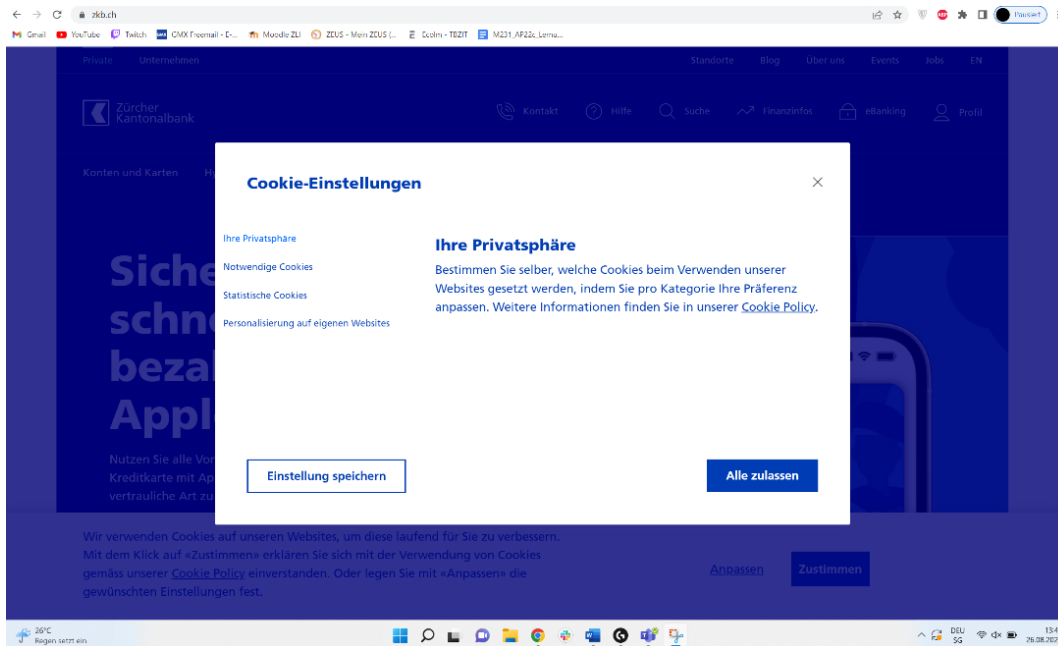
zkb.ch

Pausiert

Gmail YouTube Twitch GMX Freemail - E-... Moodle ZLI ZEUS - Mein ZEUS (... Ecolm - TBZIT M231_AP22c_Lernu...

Private Unternehmen

Standorte Blog Über uns Events Jobs EN

Zürcher Kantonalbank

Kontakt Hilfe Suche Finanzinfos eBanking Profil

Konten und Karten Hy

Siche schn bezal Appl

Nutzen Sie alle Vor Kreditkarte mit Ap vertrauliche Art zu

Cookie-Einstellungen

×

Ihre Privatsphäre

Notwendige Cookies

Statistische Cookies

Personalisierung auf eigenen Websites

Ihre Privatsphäre

Bestimmen Sie selber, welche Cookies beim Verwenden unserer Websites gesetzt werden, indem Sie pro Kategorie Ihre Präferenz anpassen. Weitere Informationen finden Sie in unserer Cookie Policy.

Einstellung speichern

Alle zulassen

Wir verwenden Cookies auf unseren Websites, um diese laufend für Sie zu verbessern. Mit dem Klick auf «Zustimmen» erklären Sie sich mit der Verwendung von Cookies gemäss unserer Cookie Policy einverstanden. Oder legen Sie mit «Anpassen» die gewünschten Einstellungen fest.

Anpassen

Zustimmen

26°C
Regen setzt ein

DEU
SG

13:4
26.08.202